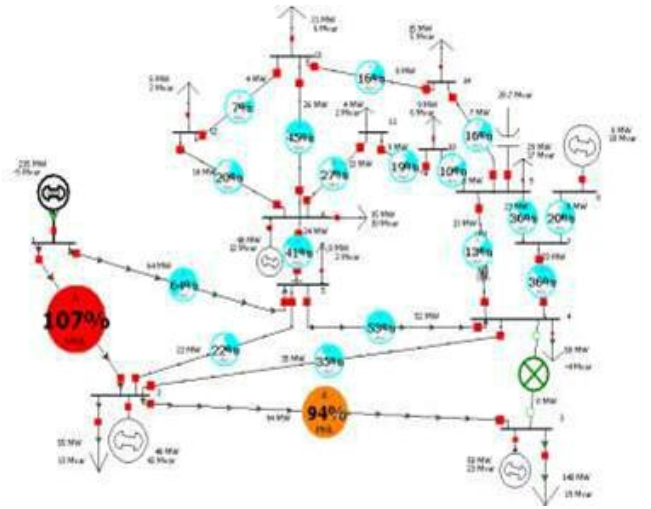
21 MW
5 Mvar

15 MW
5 Mvar

6 MW
2 Mvar

16%

9 MW

7%

26 MW

4 MW
2 Mvar

20.2 MW

45%

16%

19%

10%

6 MW
18 Mvar

235 MW
-5 Mvar

20%

27%

36%

20%

35 MW
10 Mvar

41%

64%

13%

36%

107%

53%

52 MW

22%

33%

58 MW
-4 Mvar

94%

55 MW
15 Mvar

46 MW
40 Mvar

94 MW

32 MW
23 Mvar

140 MW
19 Mvar